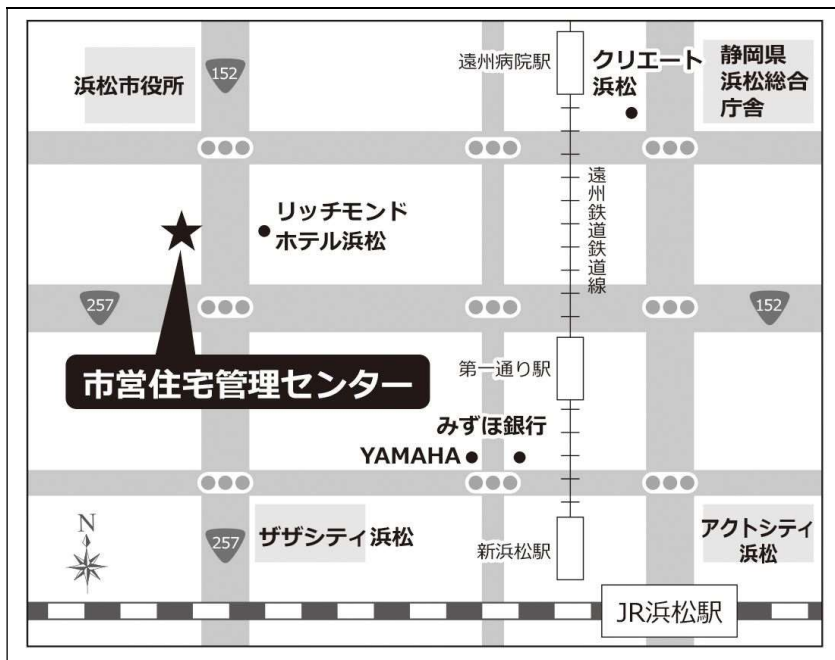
浜松市役所
152
遠州病院駅
クリエート浜松
静岡県浜松総合庁舎
リッチモンドホテル浜松
遠州鉄道鉄道線
257
152
市営住宅管理センター
第一通り駅
みずほ銀行
YAMAHA
N
257
ザザシティ浜松
新浜松駅
アクトシティ浜松
JR浜松駅